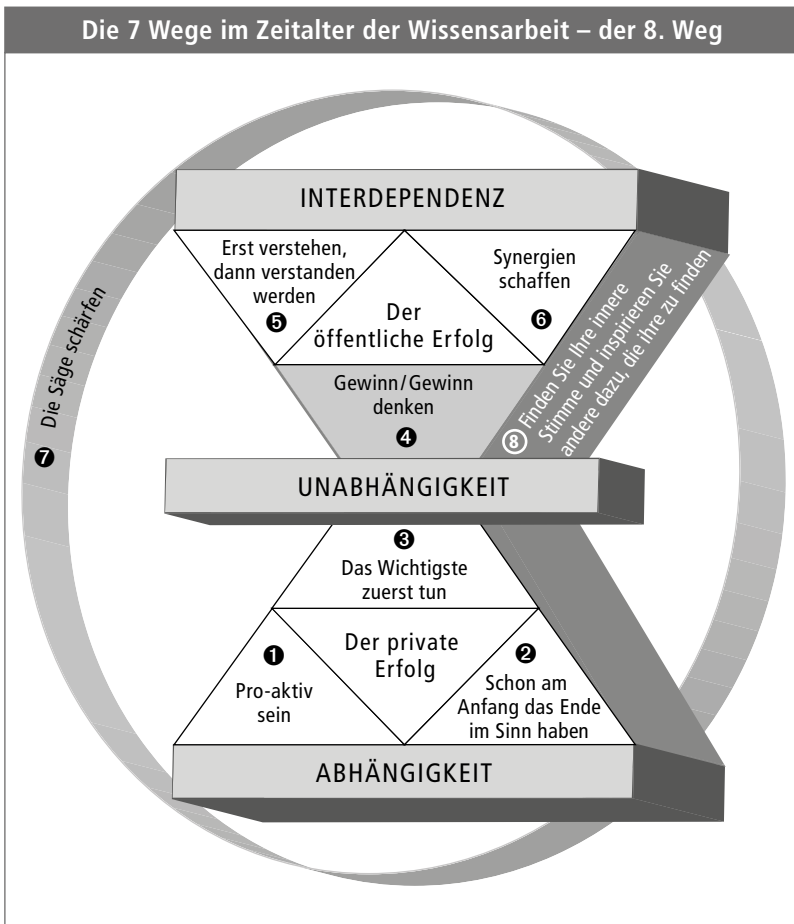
Die 7 Wege im Zeitalter der Wissensarbeit – der 8. Weg

INTERDEPENDENZ

Erst verstehen, dann verstanden werden
5

Synergien schaffen
6

Der öffentliche Erfolg

Gewinn/Gewinn denken
4

7 Die Säge schärfen

8 Finden Sie Ihre innere Stimme und inspirieren Sie andere dazu, die ihre zu finden

UNABHÄNGIGKEIT

3
Das Wichtigste zuerst tun

1
Pro-aktiv sein

Der private Erfolg

2
Schon am Anfang das Ende im Sinn haben

ABHÄNGIGKEIT